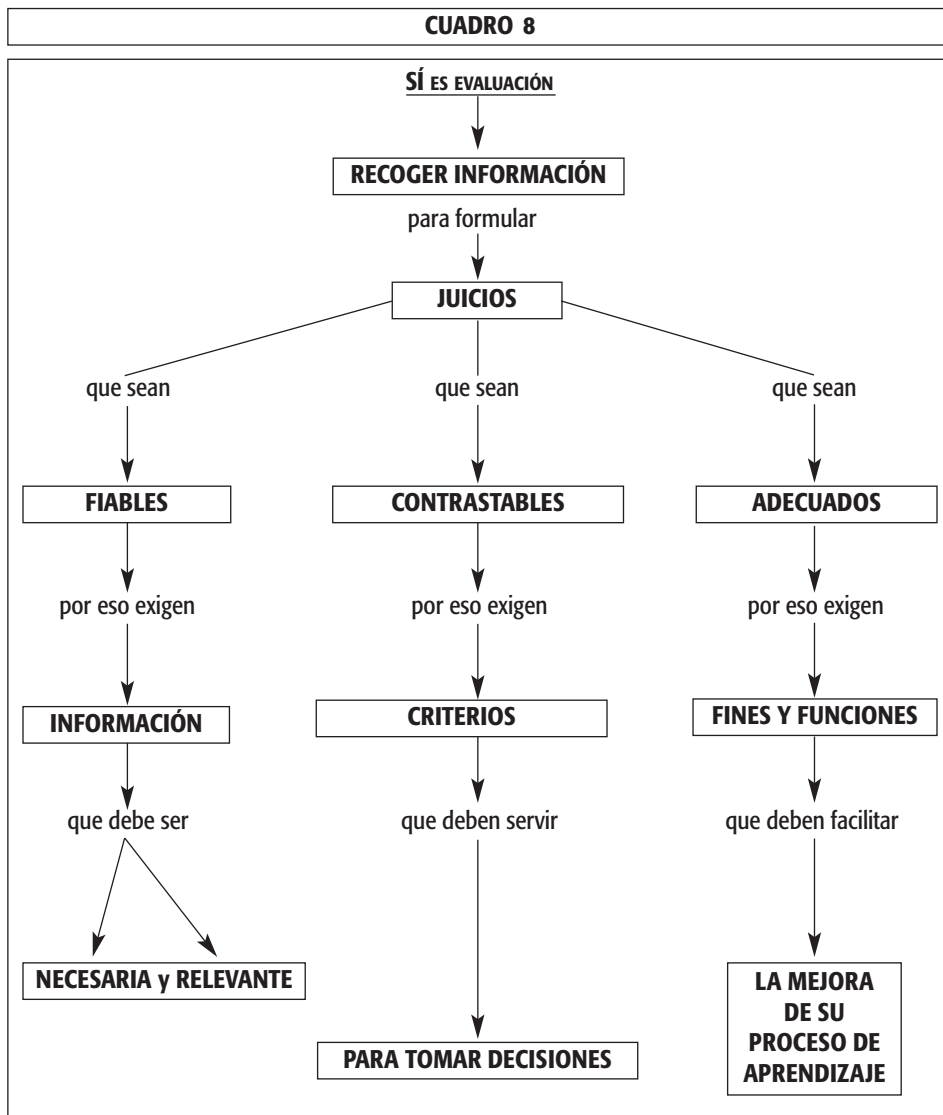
CUADRO 8

SÍ ES EVALUACIÓN

RECOGER INFORMACIÓN

para formular

JUICIOS

que sean

que sean

que sean

FIABLES

CONTRASTABLES

ADECUADOS

por eso exigen

por eso exigen

por eso exigen

INFORMACIÓN

CRITERIOS

FINES Y FUNCIONES

que debe ser

que deben servir

que deben facilitar

NECESARIA y RELEVANTE

PARA TOMAR DECISIONES

LA MEJORA DE SU PROCESO DE APRENDIZAJE